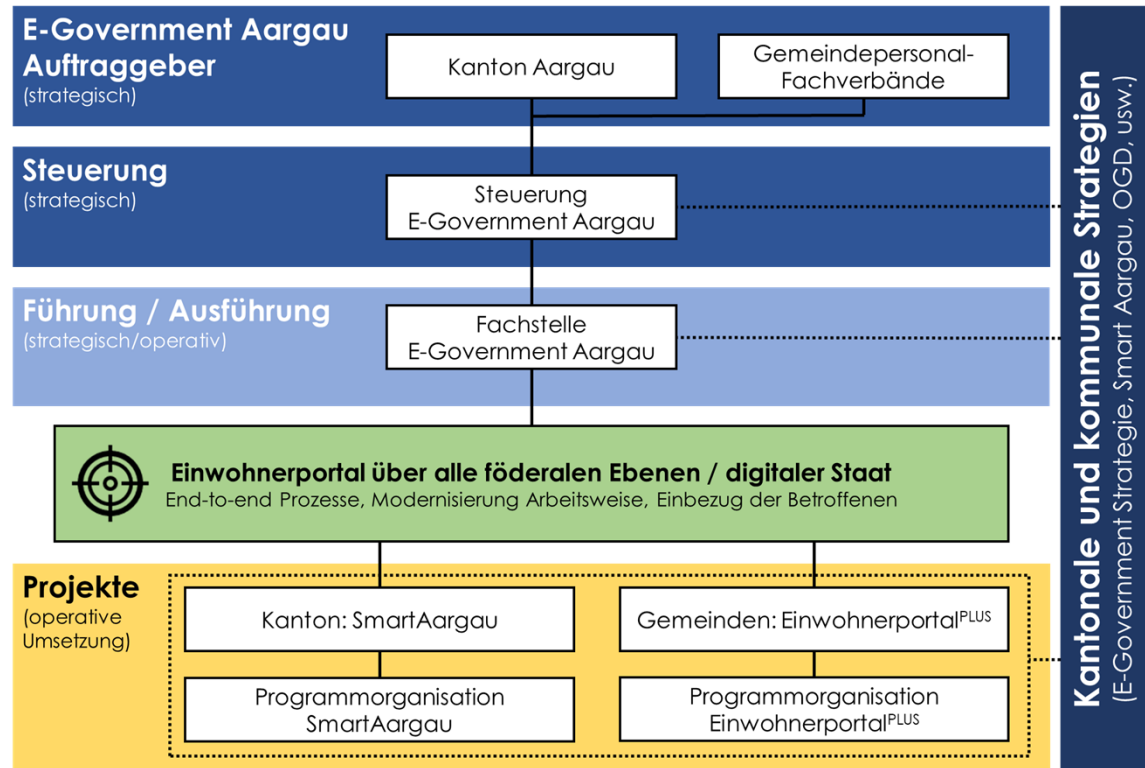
E-Government Aargau
Auftraggeber
(strategisch)

Kanton Aargau

Gemeindepersonal-Fachverbände

Steuerung
(strategisch)

Steuerung
E-Government Aargau

Führung / Ausführung
(strategisch/operativ)

Fachstelle
E-Government Aargau

Einwohnerportal über alle föderalen Ebenen / digitaler Staat
End-to-end Prozesse, Modernisierung Arbeitsweise, Einbezug der Betroffenen

Projekte
(operative Umsetzung)

Kanton: SmartAargau

Gemeinden: Einwohnerportal$^{PLUS}$

Programmorganisation
SmartAargau

Programmorganisation
Einwohnerportal$^{PLUS}$

Kantonale und kommunale Strategien
(E-Government Strategie, Smart Aargau, OGD, usw.)